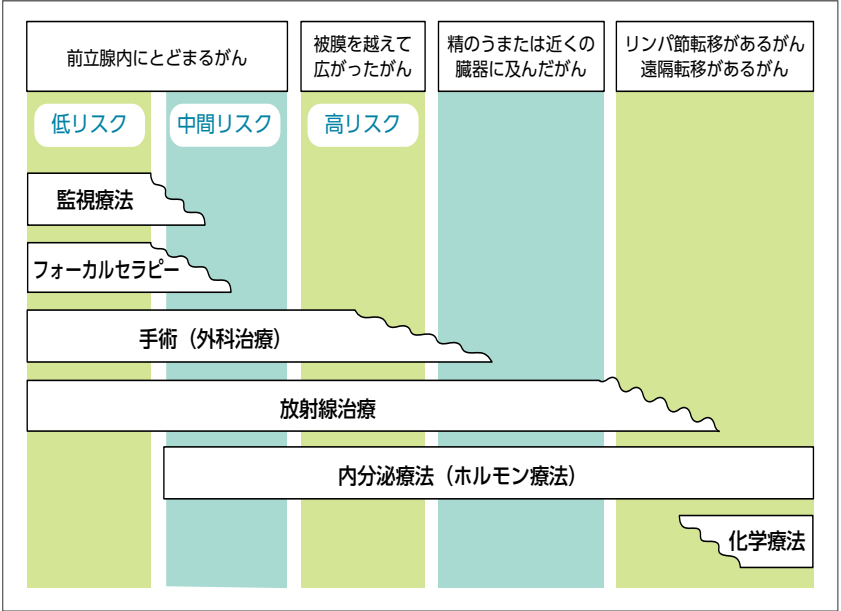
前立腺内にとどまるがん

被膜を越えて広がったがん

精のうまたは近くの臓器に及んだがん

リンパ節転移があるがん
遠隔転移があるがん

低リスク

中間リスク

高リスク

監視療法

フォーカルセラピー

手術（外科治療）

放射線治療

内分泌療法（ホルモン療法）

化学療法